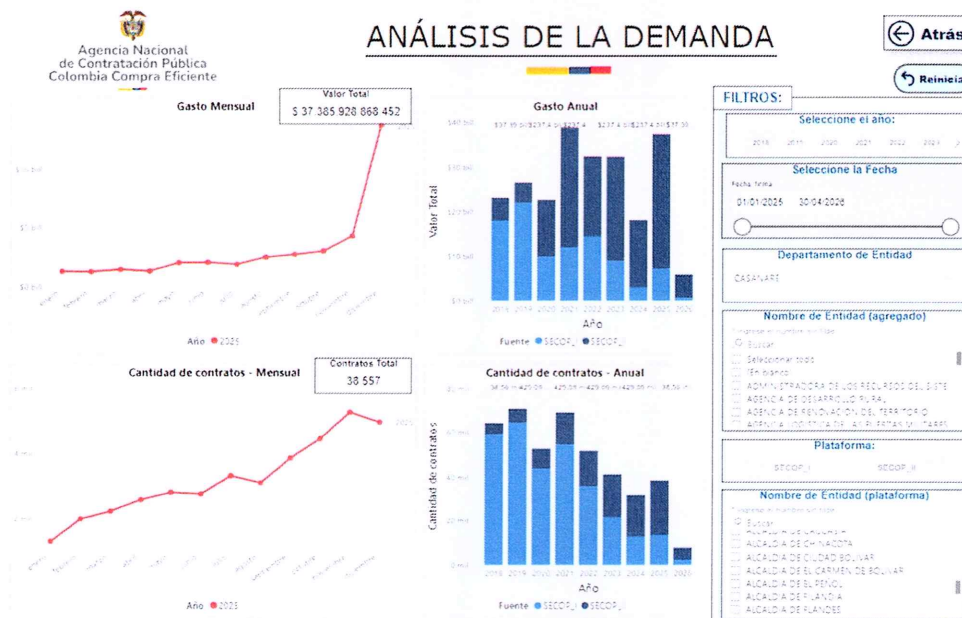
Agencia Nacional de Contratación Pública Colombia Compra Eficiente

ANÁLISIS DE LA DEMANDA

Atrás

Reinicia

Gasto Mensual

Valor Total
$ 37 385 928 868 452

Año ● 2025

Gasto Anual

Valor Total

2018 2019 2020 2021 2022 2023 2024 2025 2026

Año

Fuente ● SECOP_I ● SECOP_II

Cantidad de contratos - Mensual

Contratos Total
38 557

Año ● 2025

Cantidad de contratos - Anual

Cantidad de contratos

2018 2019 2020 2021 2022 2023 2024 2025 2026

Año

Fuente ● SECOP_I ● SECOP_II

FILTROS:

Seleccione el año:

2018 2019 2020 2021 2022 2023 2024

Seleccione la Fecha

Fecha firma

01/01/2025 30/04/2026

Departamento de Entidad

CASANARE

Nombre de Entidad (agregado)

Buscar

Seleccionar todo

(En blanco)

ADMINISTRADORA DE LOS RECURSOS DEL SISTE

AGENCIA DE DESARROLLO RURAL

AGENCIA DE RENOVACIÓN DEL TERRITORIO

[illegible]

Plataforma:

SECOP_I SECOP_II

Nombre de Entidad (plataforma)

Buscar

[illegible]

ALCALDIA DE CHINACOTA

ALCALDIA DE CIUDAD BOLIVAR

ALCALDIA DE EL CARMEN DE BOLIVAR

ALCALDIA DE EL PEÑOL

ALCALDIA DE FLANDIA

ALCALDIA DE FLANDES